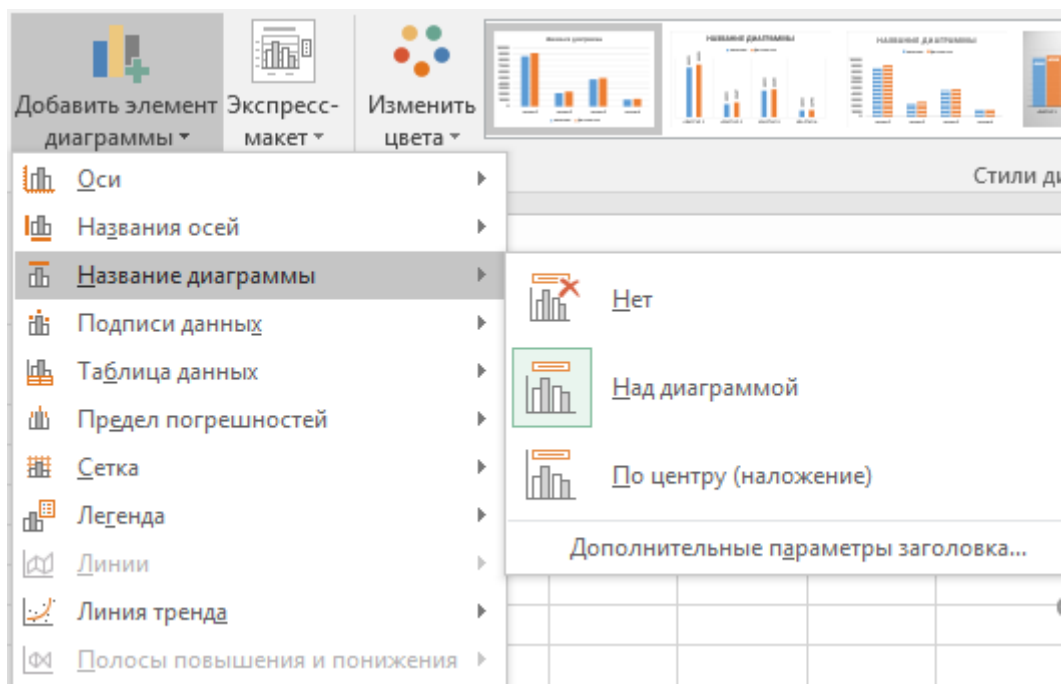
Добавить элемент диаграммы
Экспресс-макет
Изменить цвета
Название диаграммы
Название диаграммы
Стили ди
Оси
Названия осей
Название диаграммы
Подписи данных
Таблица данных
Предел погрешностей
Сетка
Легенда
Линии
Линия тренда
Полосы повышения и понижения
Нет
Над диаграммой
По центру (наложение)
Дополнительные параметры заголовка...